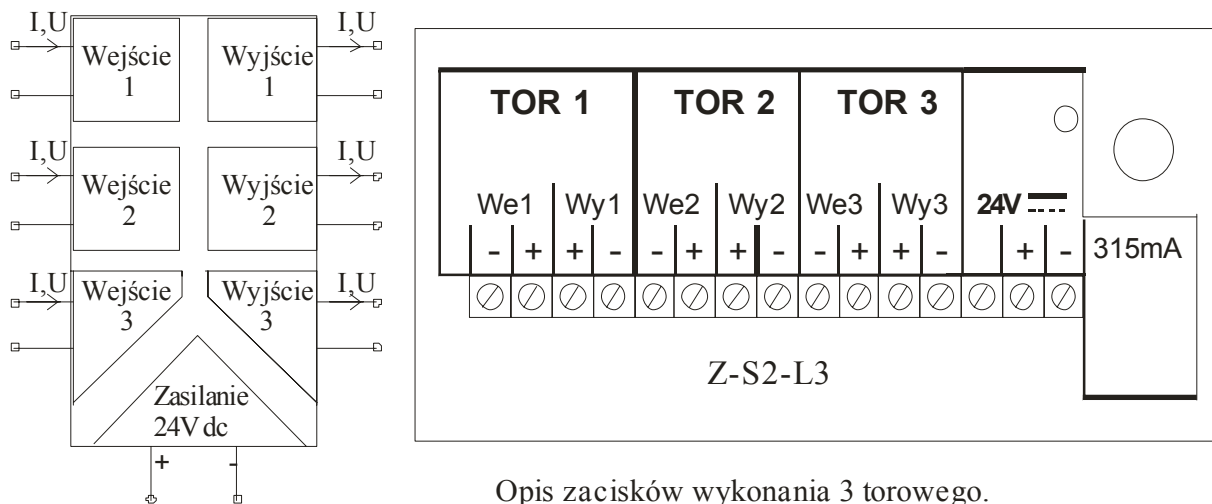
I,U
Wejście 1
I,U
Wyjście 1
I,U
Wejście 2
I,U
Wyjście 2
I,U
Wejście 3
I,U
Wyjście 3
Zasilanie 24V dc
+
-

TOR 1
TOR 2
TOR 3
We1 Wy1 We2 Wy2 We3 Wy3 24V
- + + - - + + - - + + - + -
315mA
Z-S2-L3

Opis zacisków wykonania 3 torowego.